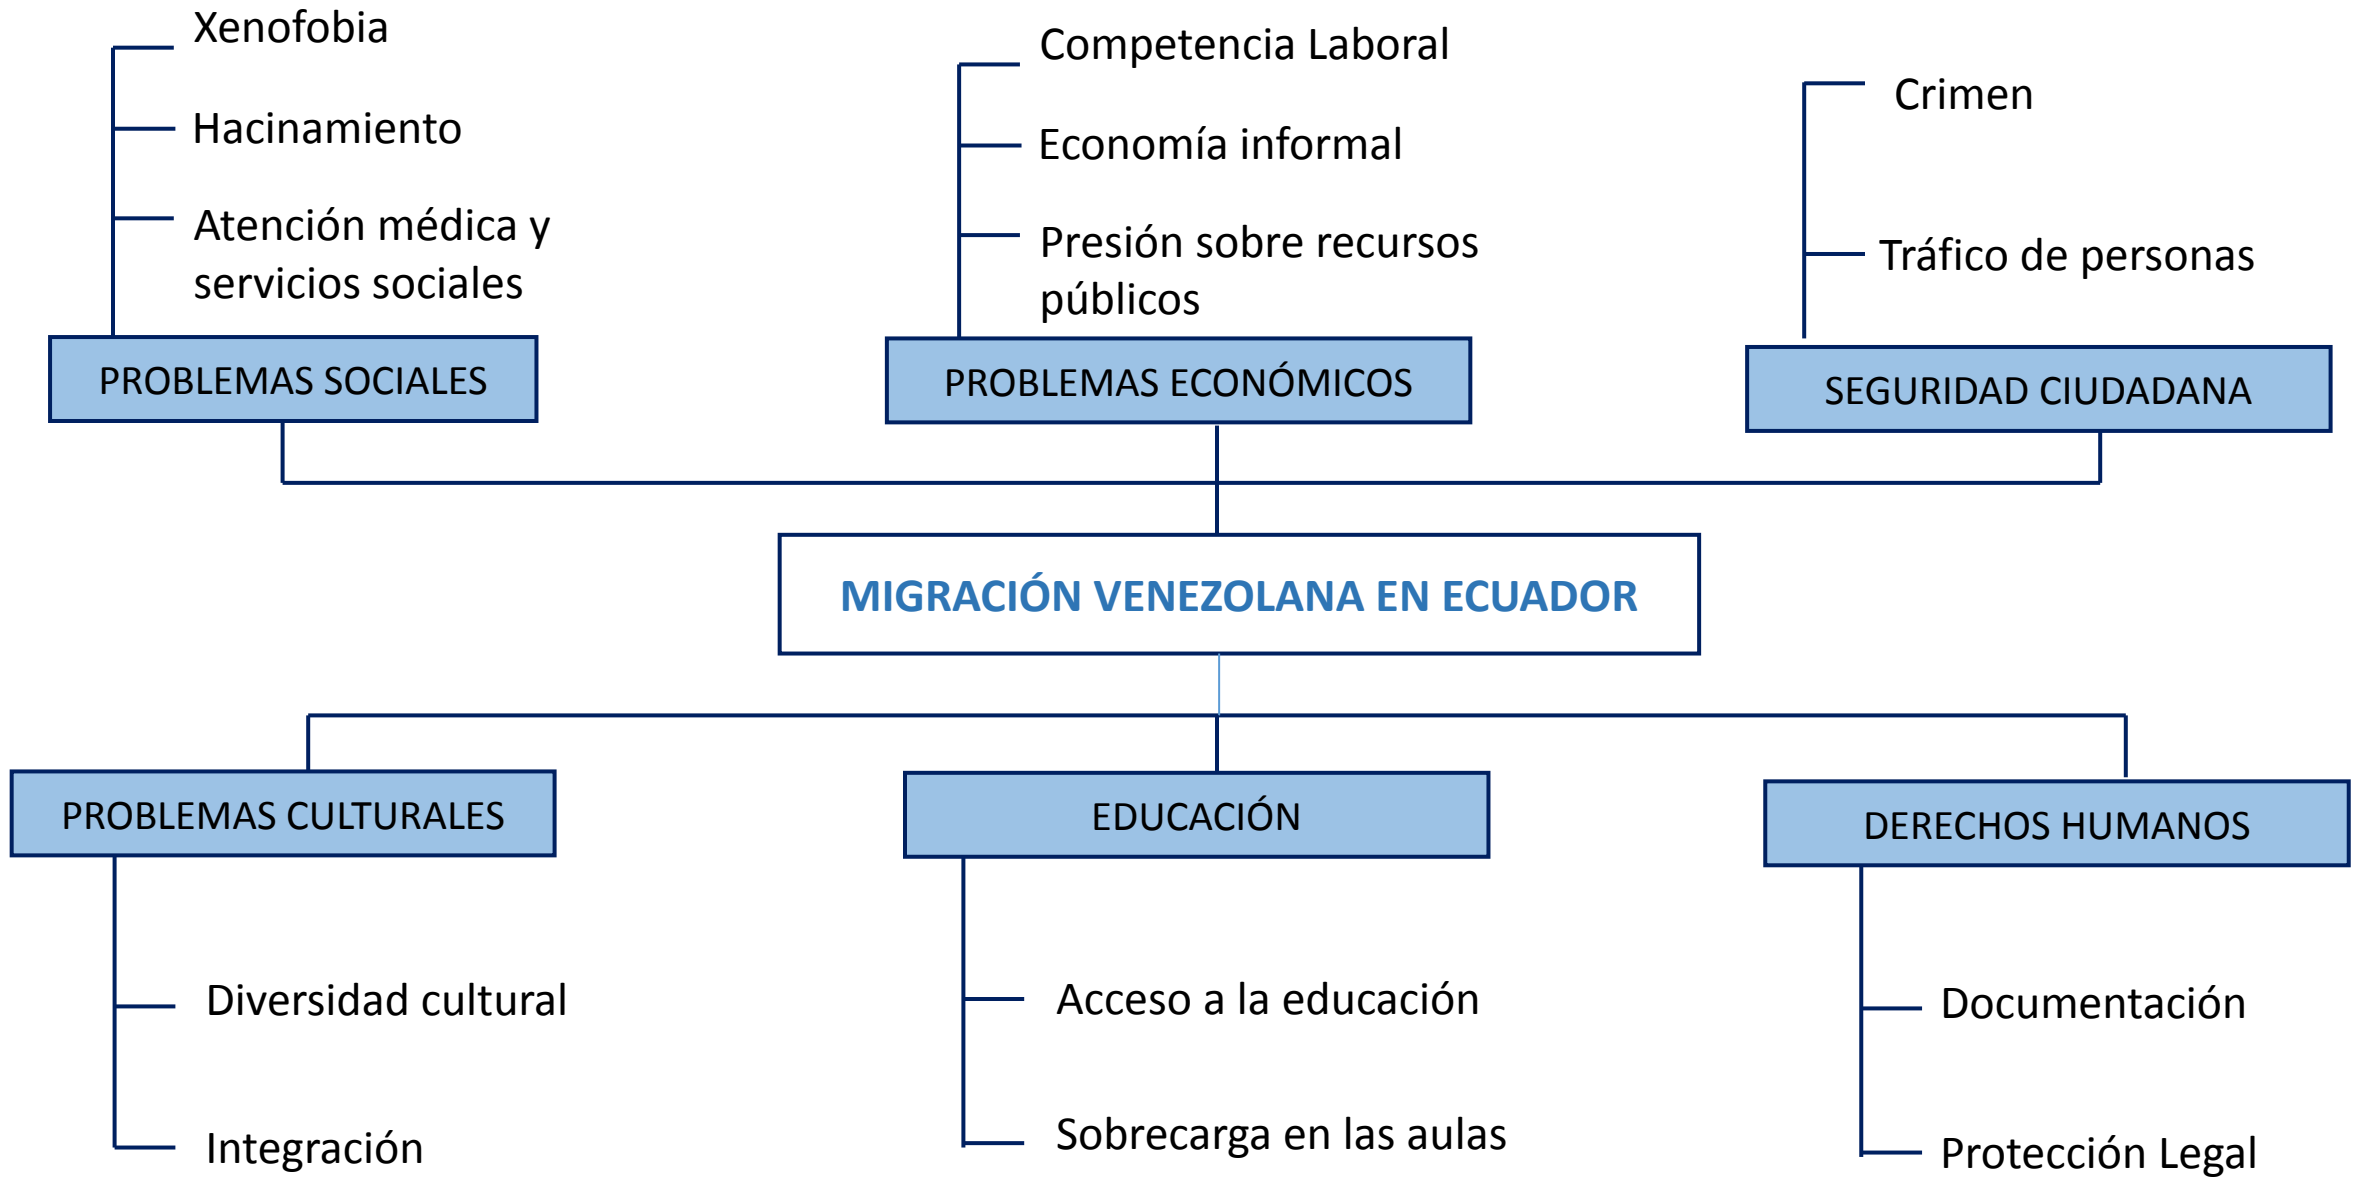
Xenofobia

Hacinamiento

Atención médica y servicios sociales

PROBLEMAS SOCIALES

Competencia Laboral

Economía informal

Presión sobre recursos públicos

PROBLEMAS ECONÓMICOS

Crimen

Tráfico de personas

SEGURIDAD CIUDADANA

MIGRACIÓN VENEZOLANA EN ECUADOR

PROBLEMAS CULTURALES

Diversidad cultural

Integración

EDUCACIÓN

Acceso a la educación

Sobrecarga en las aulas

DERECHOS HUMANOS

Documentación

Protección Legal